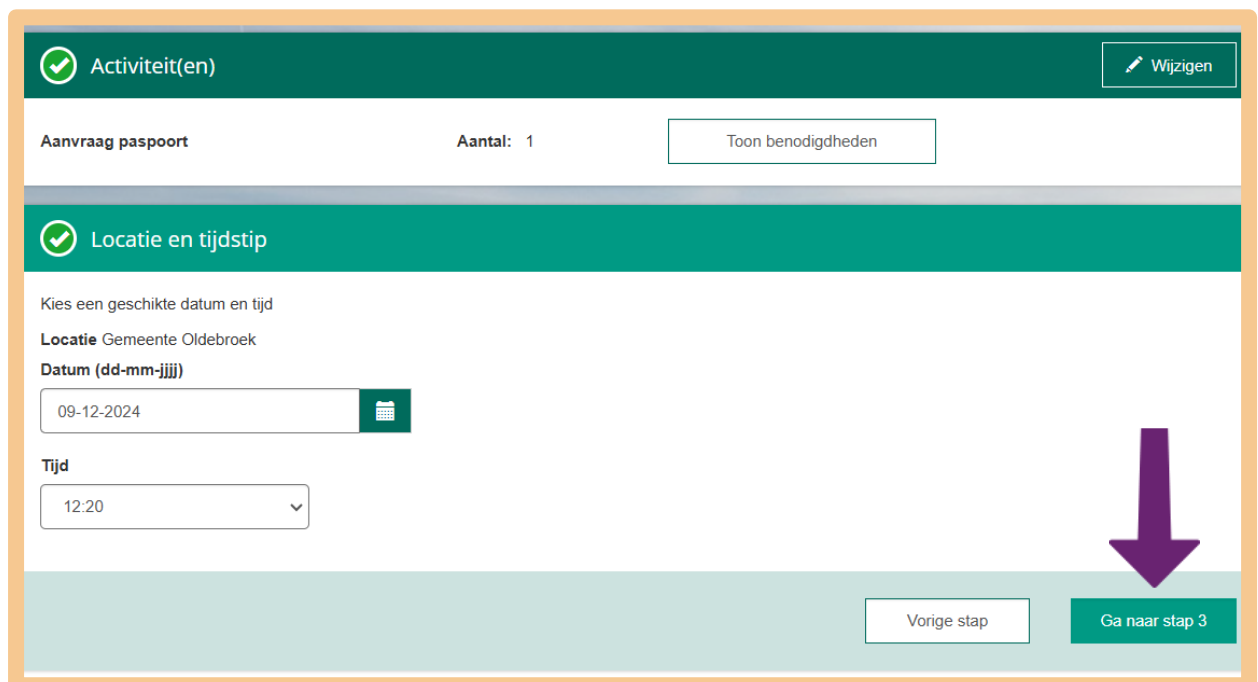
Activiteit(en)

Wijzigen

Aanvraag paspoort

Aantal: 1

Toon benodigdheden

Locatie en tijdstip

Kies een geschikte datum en tijd

Locatie Gemeente Oldebroek

Datum (dd-mm-jjjj)

09-12-2024

Tijd

12:20

Vorige stap

Ga naar stap 3